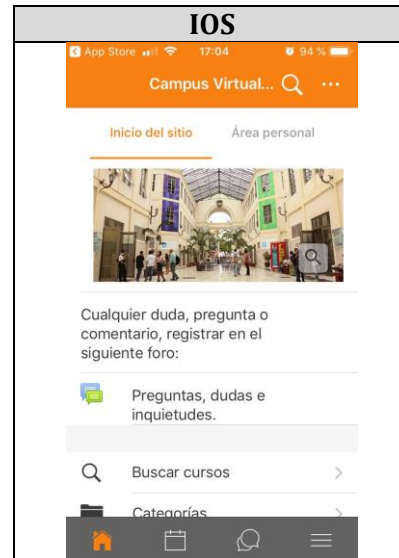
IOS

App Store 17:04 94 %

Campus Virtual...

Inicio del sitio

Área personal

Cualquier duda, pregunta o comentario, registrar en el siguiente foro:

Preguntas, dudas e inquietudes.

Buscar cursos

Categorías